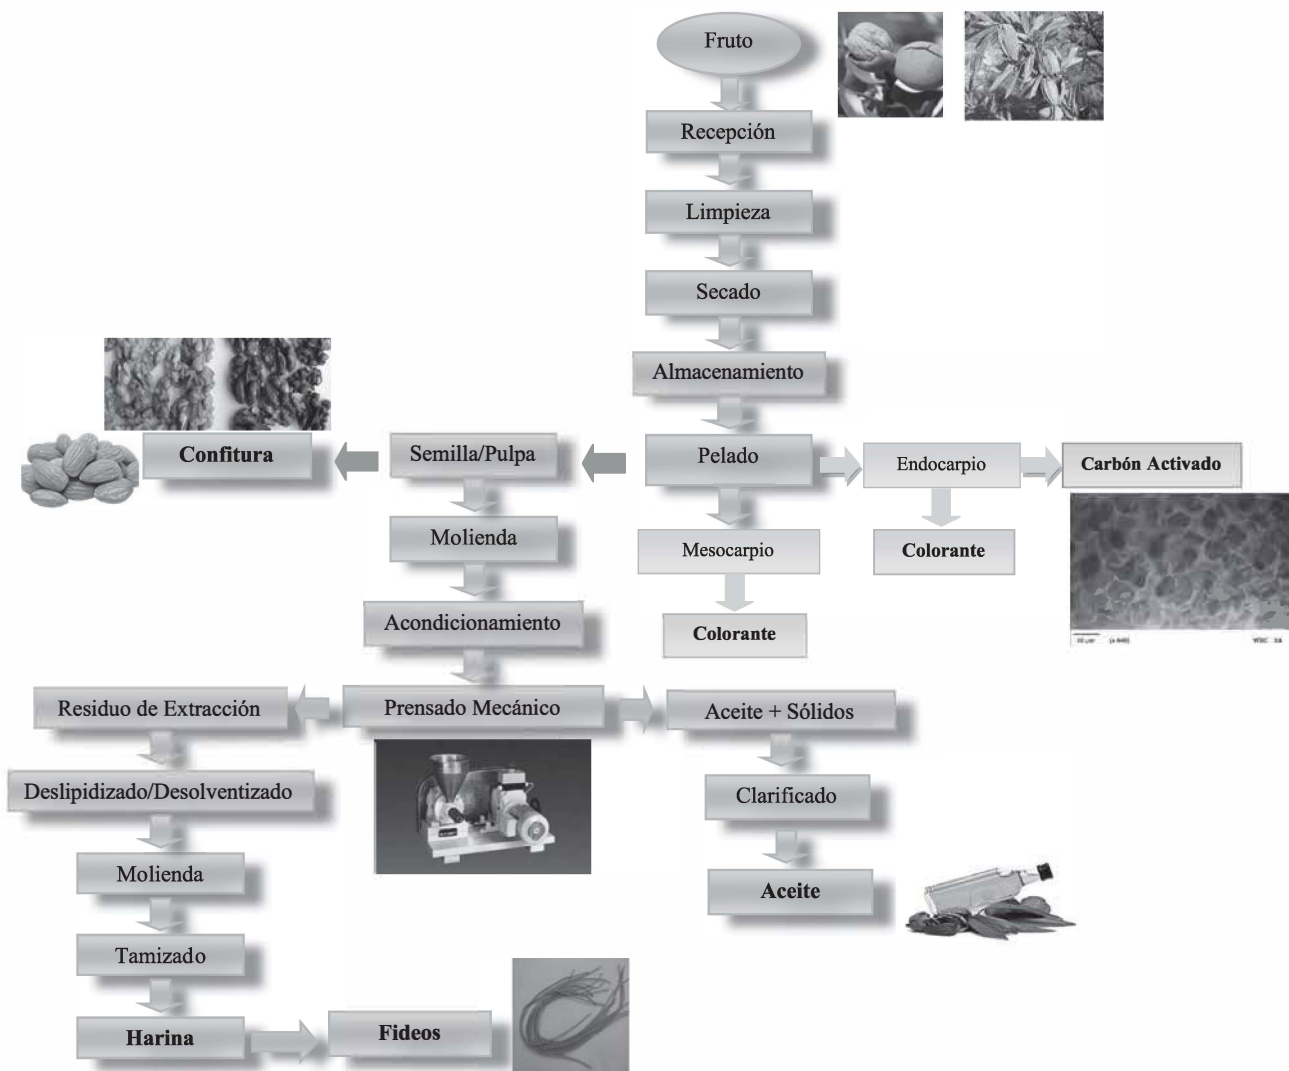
Fruto

Recepción

Limpieza

Secado

Almacenamiento

Confitura

Semilla/Pulpa

Pelado

Endocarpio

Carbón Activado

Molienda

Mesocarpio

Colorante

Acondicionamiento

Colorante

Residuo de Extracción

Prensado Mecánico

Aceite + Sólidos

Deslipidizado/Desolventizado

Clarificado

Molienda

Aceite

Tamizado

Harina

Fideos